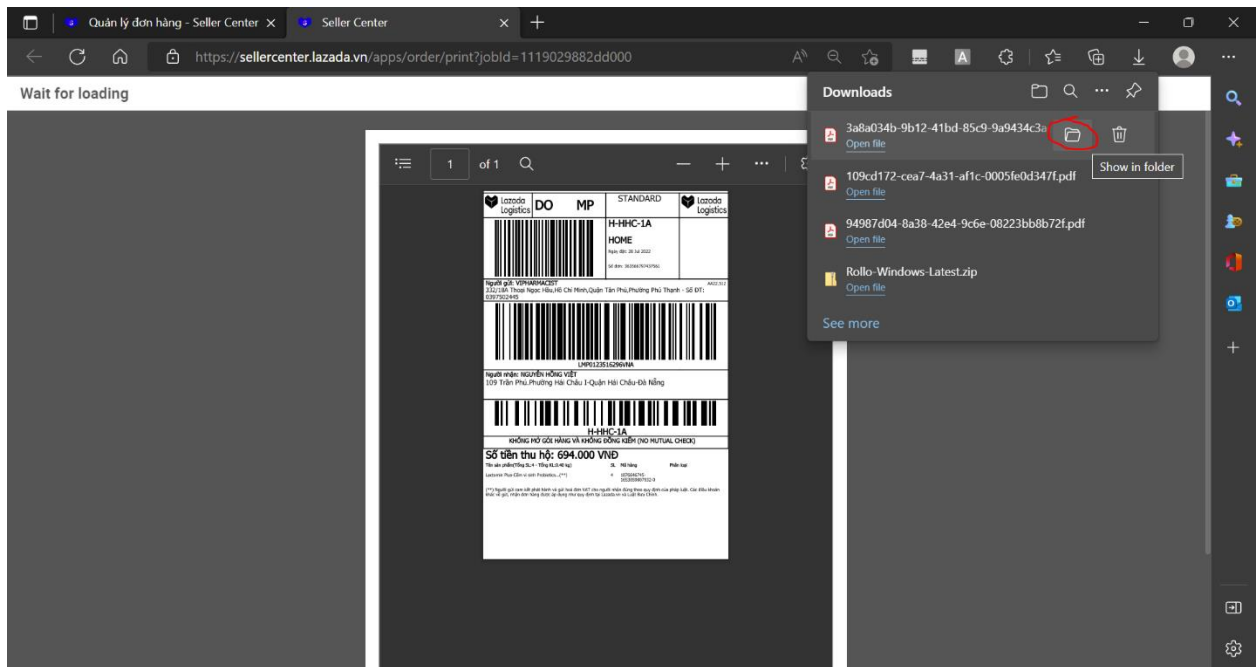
Quản lý đơn hàng - Seller Center
Seller Center
https://sellercenter.lazada.vn/apps/order/print?jobId=1119029882dd000

Wait for loading

1 of 1

Lazada Logistics DO MP STANDARD Lazada Logistics
H-HHC-1A
HOME
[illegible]
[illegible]

Người gửi: VIPHARMACIST
332/18A Thoại Ngọc Hầu,Hồ Chí Minh,Quận Tân Phú,Phường Phú Thạnh - Số ĐT: 0397502445

LMP0123516296VNA

Người nhận: NGUYỄN HỒNG VIỆT
109 Trần Phú,Phường Hải Châu I-Quận Hải Châu-Đà Nẵng

H-HHC-1A
KHÔNG MỞ GÓI HÀNG VÀ KHÔNG ĐỒNG KIỂM (NO MUTUAL CHECK)

Số tiền thu hộ: 694.000 VNĐ
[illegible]

Downloads
3a8a034b-9b12-41bd-85c9-9a9434c3a
Open file
Show in folder
109cd172-cea7-4a31-af1c-0005fe0d347f.pdf
Open file
94987d04-8a38-42e4-9c6e-08223bb8b72f.pdf
Open file
Rollo-Windows-Latest.zip
Open file
See more